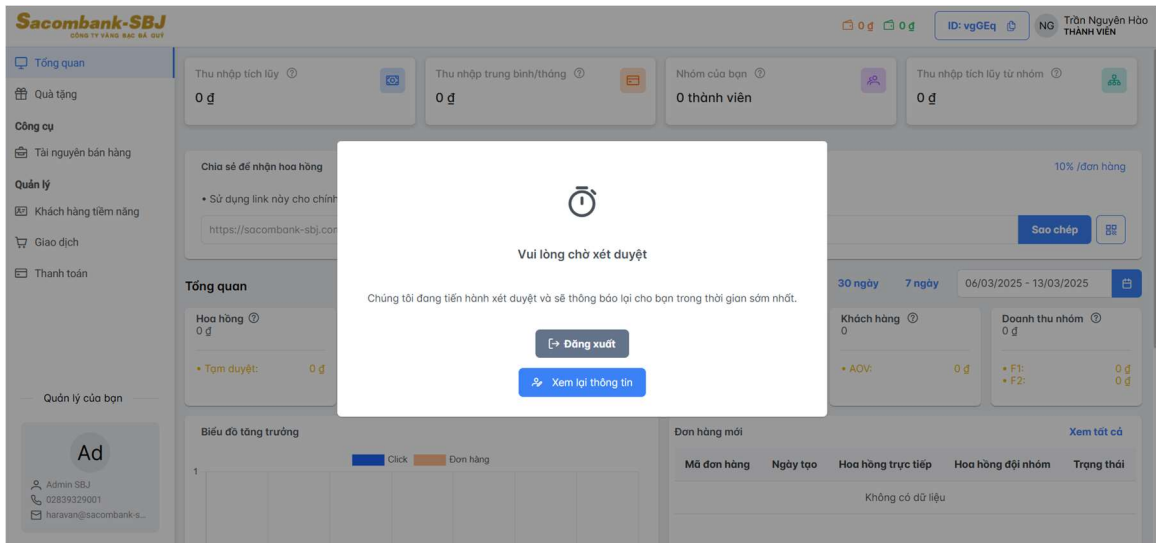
Sacombank-SBJ
CÔNG TY VÀNG BẠC ĐÁ QUÝ

0 ₫ 0 ₫ ID: vgGEq NG Trần Nguyên Hào THÀNH VIÊN

Tổng quan
Quà tặng
Công cụ
Tài nguyên bán hàng
Quản lý
Khách hàng tiềm năng
Giao dịch
Thanh toán

Quản lý của bạn
Ad
Admin SBJ
02839329001
haravan@sacombank-s...

Thu nhập tích lũy
0 ₫

Thu nhập trung bình/tháng
0 ₫

Nhóm của bạn
0 thành viên

Thu nhập tích lũy từ nhóm
0 ₫

Chia sẻ để nhận hoa hồng
• Sử dụng link này cho chính
https://sacombank-sbj.com
10% /đơn hàng
Sao chép

Tổng quan
30 ngày 7 ngày 06/03/2025 - 13/03/2025

Hoa hồng
0 ₫
• Tạm duyệt: 0 ₫

Khách hàng
0
• AOV: 0 ₫

Doanh thu nhóm
0 ₫
• F1: 0 ₫
• F2: 0 ₫

Biểu đồ tăng trưởng
Click Đơn hàng
1

Đơn hàng mới
Xem tất cả
| Mã đơn hàng | Ngày tạo | Hoa hồng trực tiếp | Hoa hồng đội nhóm | Trạng thái |
|---|---|---|---|---|
| Không có dữ liệu | | | | |

Vui lòng chờ xét duyệt
Chúng tôi đang tiến hành xét duyệt và sẽ thông báo lại cho bạn trong thời gian sớm nhất.
Đăng xuất
Xem lại thông tin